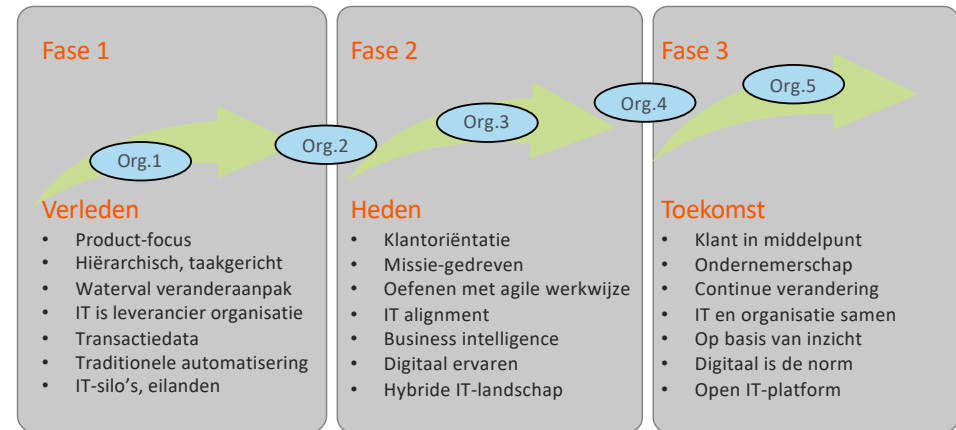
Fase 1

Org.1

Org.2

Verleden
- Product-focus
- Hiërarchisch, taakgericht
- Waterval veranderaanpak
- IT is leverancier organisatie
- Transactiedata
- Traditionele automatisering
- IT-silo's, eilanden

Fase 2

Org.3

Org.4

Heden
- Klantoriëntatie
- Missie-gedreven
- Oefenen met agile werkwijze
- IT alignment
- Business intelligence
- Digitaal ervaren
- Hybride IT-landschap

Fase 3

Org.5

Toekomst
- Klant in middelpunt
- Ondernemerschap
- Continue verandering
- IT en organisatie samen
- Op basis van inzicht
- Digitaal is de norm
- Open IT-platform